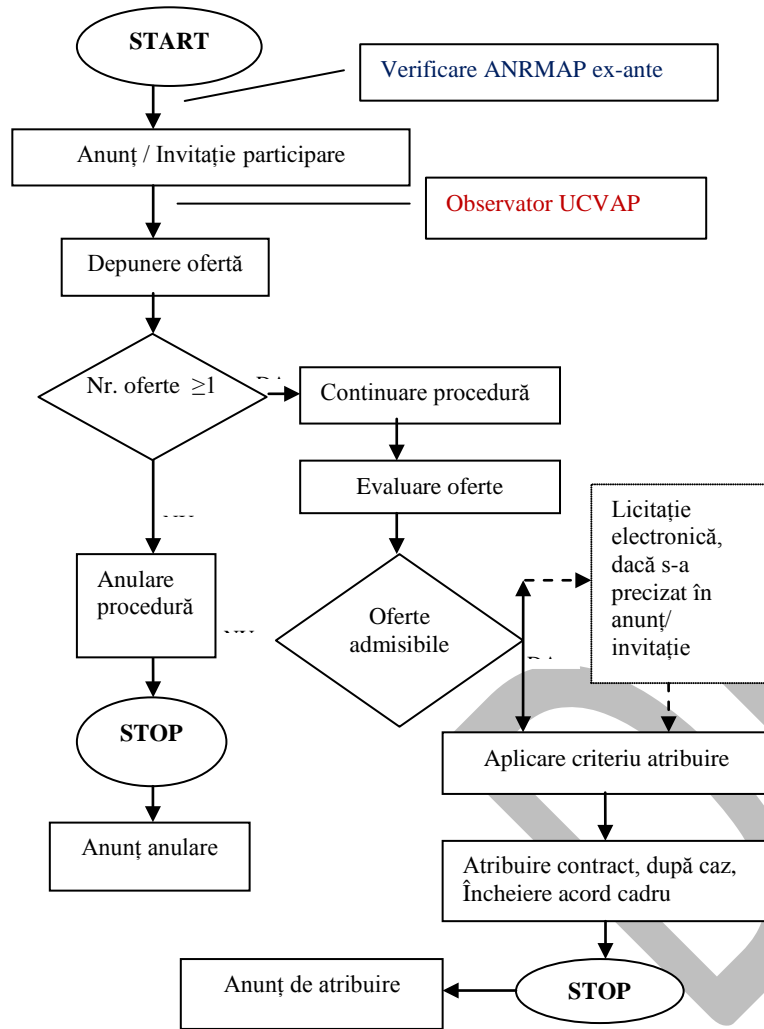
START

Verificare ANRMAP ex-ante

Anunț / Invitație participare

Observator UCVAP

Depunere ofertă

Nr. oferte $\geq 1$

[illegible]

Continuare procedură

Evaluare oferte

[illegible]

Anulare procedură

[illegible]

Oferte admisibile

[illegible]

Licitație electronică, dacă s-a precizat în anunț/ invitație

STOP

Aplicare criteriu atribuire

Anunț anulare

Atribuire contract, după caz, Încheiere acord cadru

Anunț de atribuire

STOP